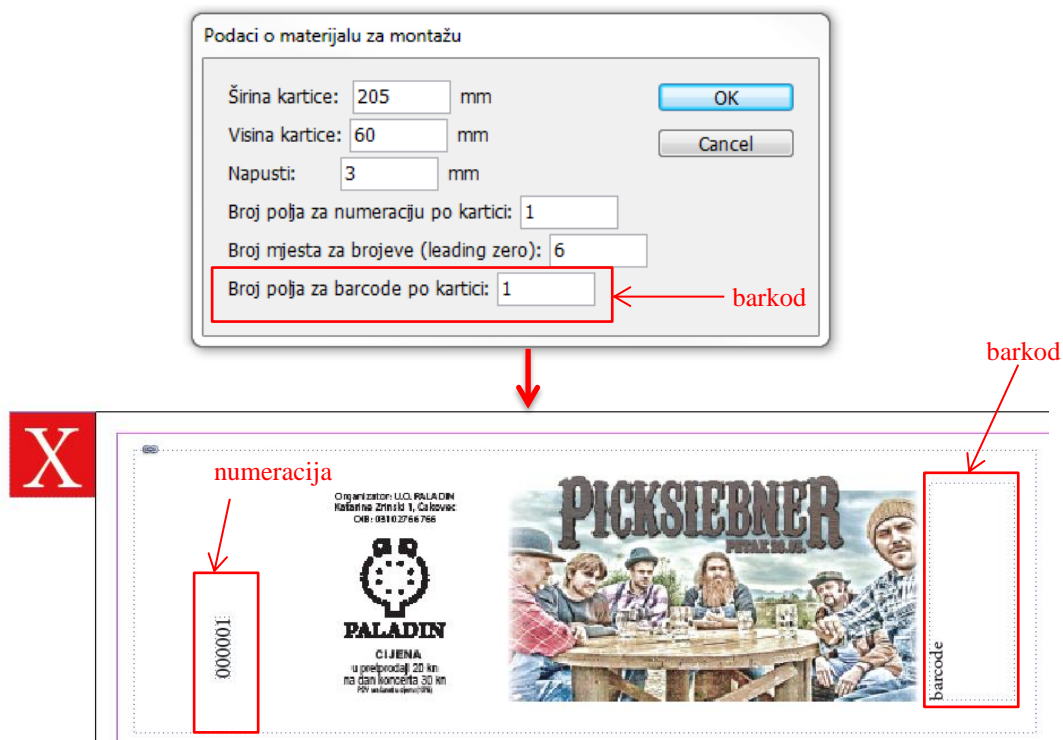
Podaci o materijalu za montažu

Širina kartice: 205 mm

Visina kartice: 60 mm

Napusti: 3 mm

Broj polja za numeraciju po kartici: 1

Broj mjesta za brojeve (leading zero): 6

Broj polja za barcode po kartici: 1

OK

Cancel

barkod

barkod

X

numeracija

000001

Organizator: U.O. PALADIN
Katarina Zrinski 1, Čakovec
OIB: 08102766766

PALADIN

CIJENA
u pretprodaji 20 kn
na dan koncerta 30 kn
PDV uračunat u cijenu (25%)

PICKSIEBNER

PETAK 30.12.

barcode